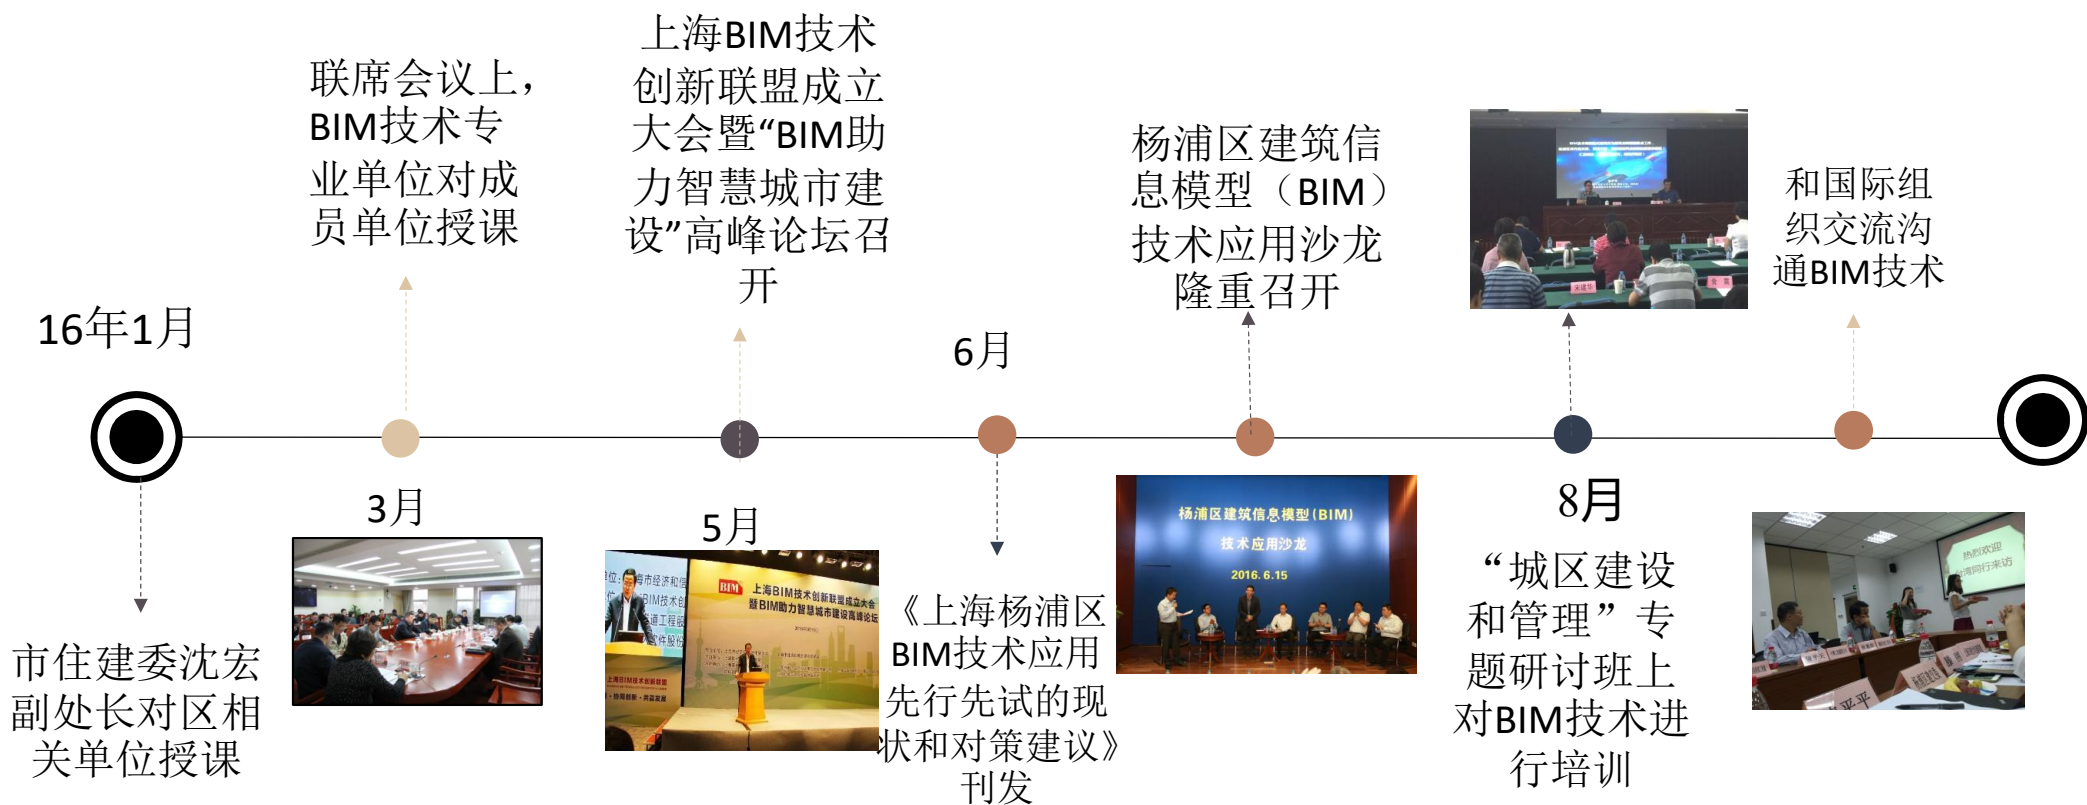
联席会议上，BIM技术专业单位对成员单位授课

上海BIM技术创新联盟成立大会暨“BIM助力智慧城市建设”高峰论坛召开

杨浦区建筑信息模型（BIM）技术应用沙龙隆重召开

和国际组织交流沟通BIM技术

16年1月

6月

市住建委沈宏副处长对区相关单位授课

3月

5月

上海BIM技术创新联盟成立大会暨BIM助力智慧城市建设高峰论坛

《上海杨浦区BIM技术应用先行先试的现状和对策建议》刊发

杨浦区建筑信息模型(BIM) 技术应用沙龙 2016.6.15

8月

“城区建设和管理”专题研讨班上对BIM技术进行培训